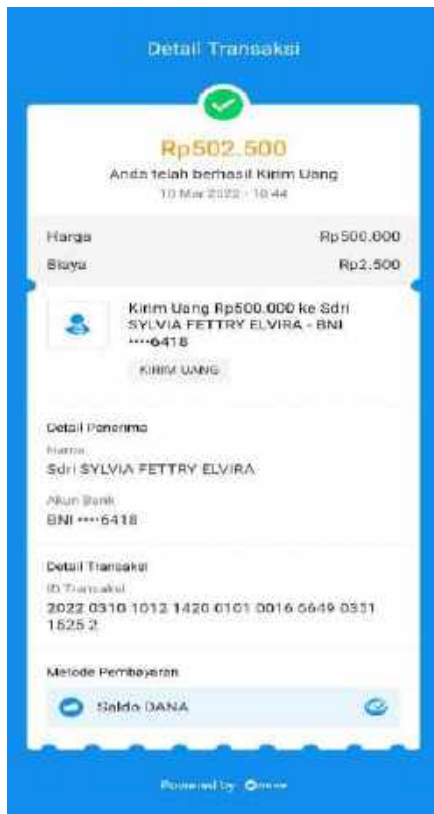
Detail Transaksi

Rp502.500

Anda telah berhasil Kirim Uang

10 Mar 2022 · 10:44

Harga Rp500.000

Biaya Rp2.500

Kirim Uang Rp500.000 ke Sdri SYLVIA FETTRY ELVIRA - BNI ••••6418

KIRIM UANG

Detail Penerima

Nama

Sdri SYLVIA FETTRY ELVIRA

Akun Bank

BNI ••••6418

Detail Transaksi

ID Transaksi

2022 0310 1012 1420 0101 0016 5649 0331 1525 2

Metode Pembayaran

Saldo DANA

Powered by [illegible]